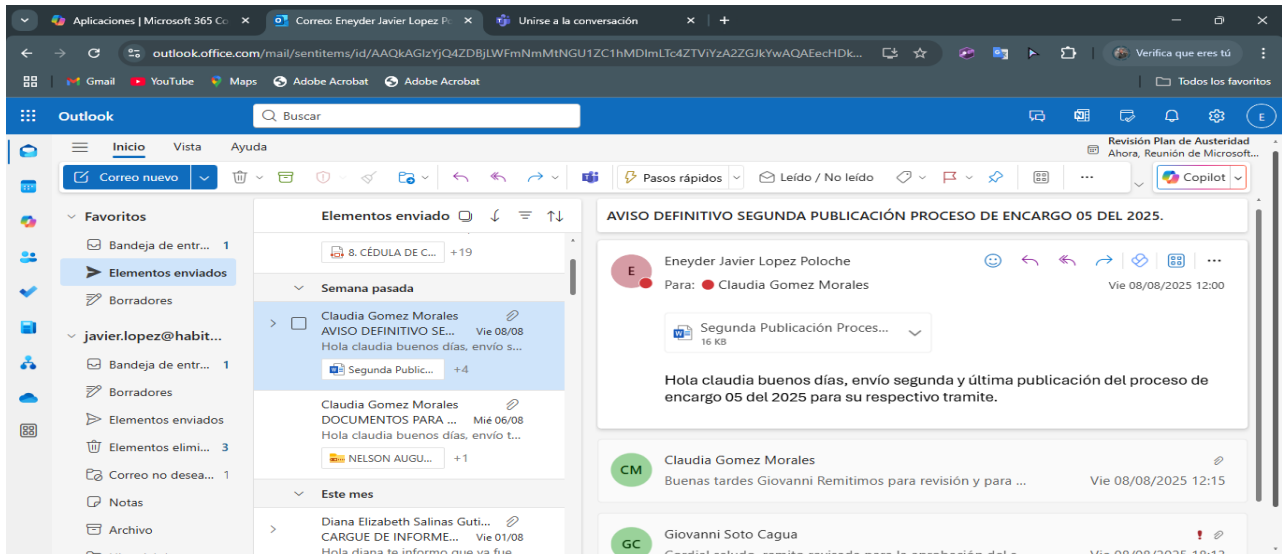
Aplicaciones | Microsoft 365 Co ×
Correo: Eneyder Javier Lopez Pc ×
Unirse a la conversación ×
+

outlook.office.com/mail/sentitems/id/AAQkAGIzYjQ4ZDBjLWFmNmMtNGU1ZC1hMDlmLTc4ZTViYzA2ZGJkYwAQAEecHDk...
Verifica que eres tú

Gmail YouTube Maps Adobe Acrobat Adobe Acrobat
Todos los favoritos

Outlook
Buscar

Inicio Vista Ayuda
Revisión Plan de Austeridad
Ahora, Reunión de Microsoft...

Correo nuevo
Pasos rápidos
Leído / No leído
Copilot

Favoritos
Bandeja de entr... 1
Elementos enviados
Borradores
javier.lopez@habit...
Bandeja de entr... 1
Borradores
Elementos enviados
Elementos elimi... 3
Correo no desea... 1
Notas
Archivo

Elementos enviado
8. CÉDULA DE C... +19
Semana pasada
Claudia Gomez Morales
AVISO DEFINITIVO SE... Vie 08/08
Hola claudia buenos días, envío s...
Segunda Public... +4
Claudia Gomez Morales
DOCUMENTOS PARA ... Mié 06/08
Hola claudia buenos días, envío t...
NELSON AUGU... +1
Este mes
Diana Elizabeth Salinas Guti...
CARGUE DE INFORME... Vie 01/08
Hola diana te informo que ya fue

AVISO DEFINITIVO SEGUNDA PUBLICACIÓN PROCESO DE ENCARGO 05 DEL 2025.

E
Eneyder Javier Lopez Poloche
Para: Claudia Gomez Morales
Vie 08/08/2025 12:00

Segunda Publicación Proces...
16 KB

Hola claudia buenos días, envío segunda y última publicación del proceso de encargo 05 del 2025 para su respectivo tramite.

CM
Claudia Gomez Morales
Buenas tardes Giovanni Remitimos para revisión y para ...
Vie 08/08/2025 12:15

GC
Giovanni Soto Cagua
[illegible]